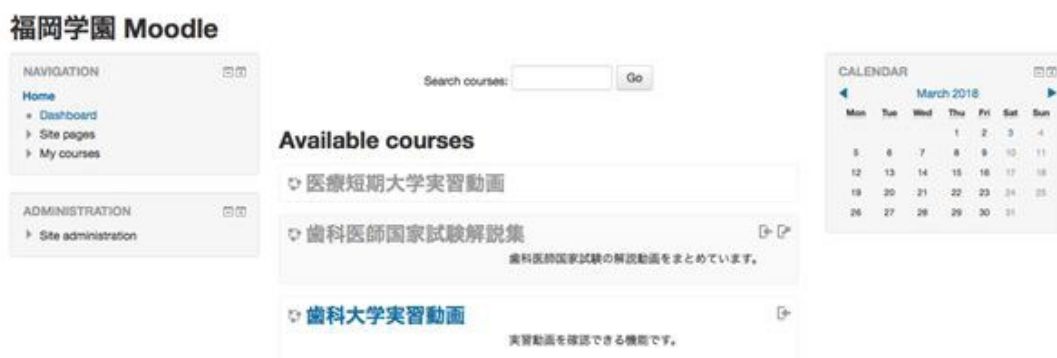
福岡学園 Moodle

NAVIGATION

Home
Dashboard
Site pages
My courses

ADMINISTRATION

Site administration

Search courses: Go

Available courses

医療短期大学実習動画

歯科医師国家試験解説集

歯科医師国家試験の解説動画をまとめています。

歯科大学実習動画

実習動画を確認できる機能です。

CALENDAR

March 2018

| Mon | Tue | Wed | Thu | Fri | Sat | Sun |
|---|---|---|---|---|---|---|
| | | | 1 | 2 | 3 | 4 |
| 5 | 6 | 7 | 8 | 9 | 10 | 11 |
| 12 | 13 | 14 | 15 | 16 | 17 | 18 |
| 19 | 20 | 21 | 22 | 23 | 24 | 25 |
| 26 | 27 | 28 | 29 | 30 | 31 | |